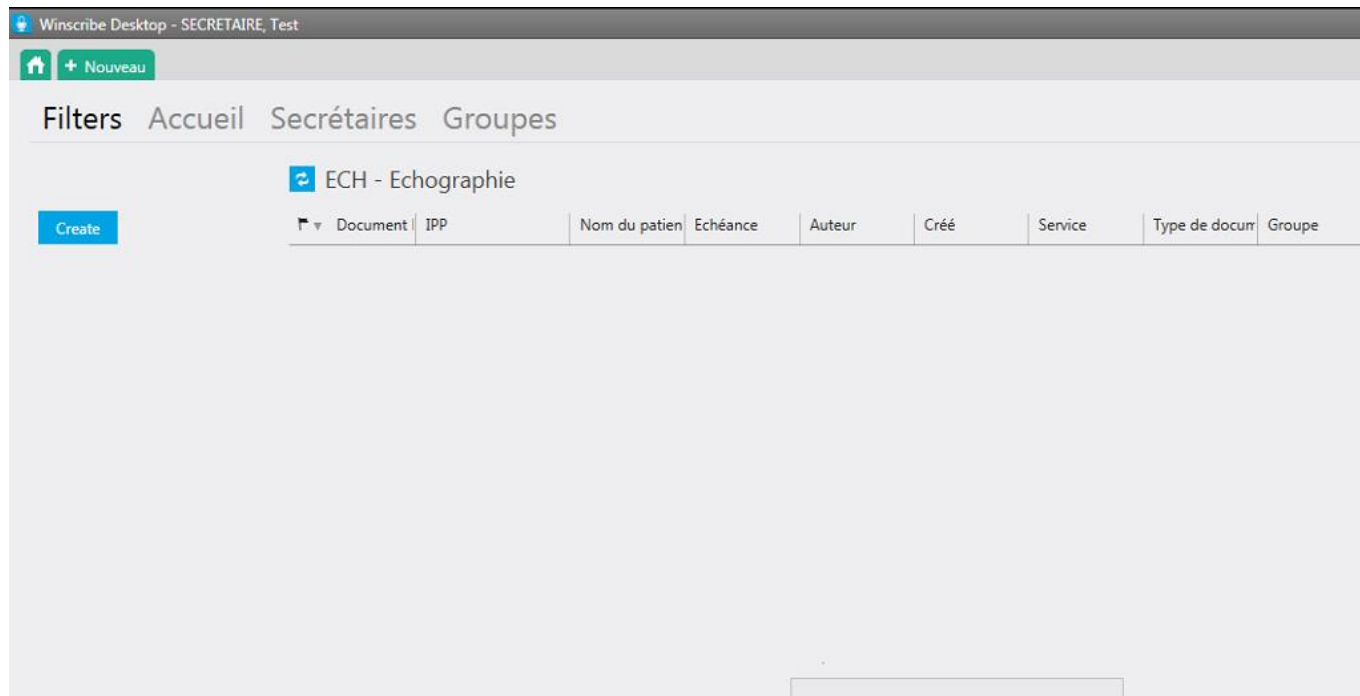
Winscribe Desktop - SECRETAIRE, Test

+ Nouveau

Filters Accueil Secrétaires Groupes

ECH - Echographie

Create

| Document I | IPP | Nom du patien | Echéance | Auteur | Créé | Service | Type de docum | Groupe |
|---|---|---|---|---|---|---|---|---|